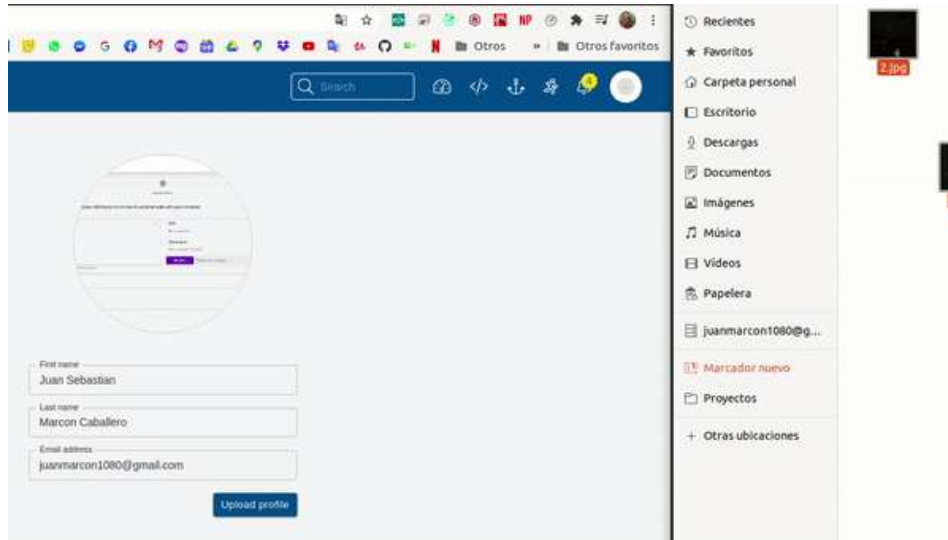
Otros

» Otros favoritos

Search

First name
Juan Sebastian

Last name
Marcon Caballero

Email address
juanmarcon1080@gmail.com

Upload profile

Recientes
Favoritos
Carpeta personal
Escritorio
Descargas
Documentos
Imágenes
Música
Vídeos
Papelera
juanmarcon1080@g...
Marcador nuevo
Proyectos
+ Otras ubicaciones

2.jpg